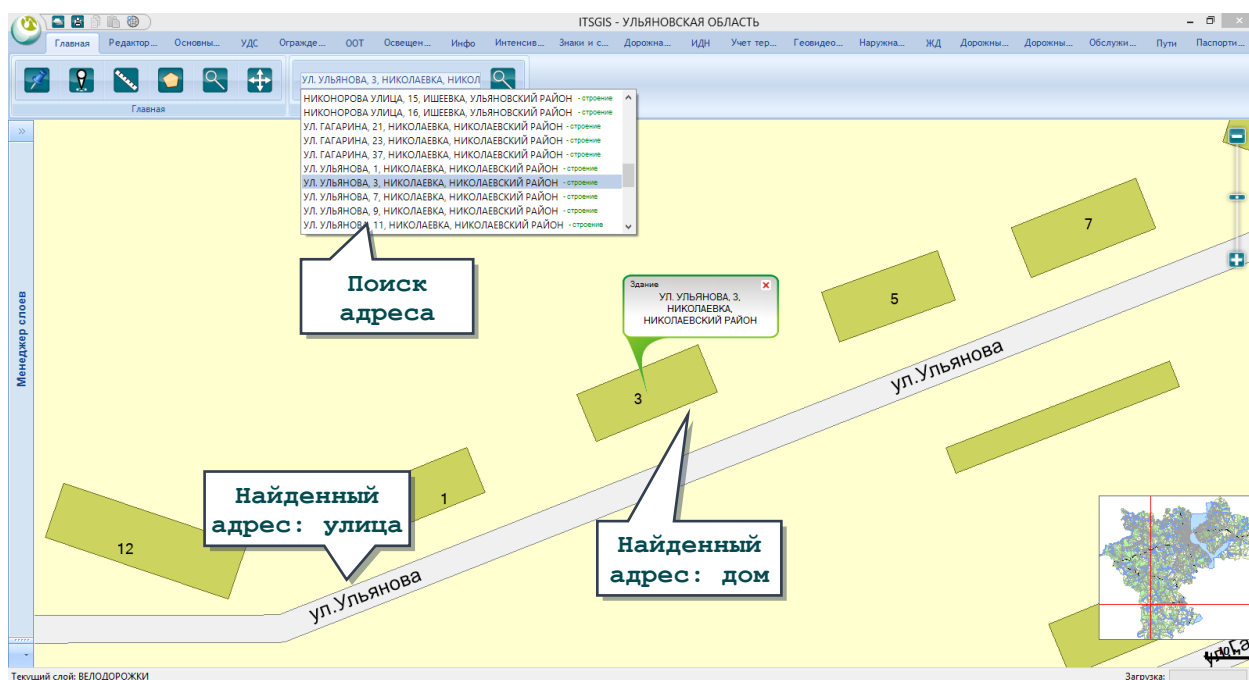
ITSGIS - УЛЬЯНОВСКАЯ ОБЛАСТЬ

Главная Редактор... Основны... УДС Огражде... ООТ Освещен... Инфо Интенсив... Знаки и с... Дорожна... ИДН Учет тер... Геовидео... Наружна... ЖД Дорожны... Дорожны... Обслужи... Пути Паспорти...

Главная

УЛ. УЛЬЯНОВА, 3, НИКОЛАЕВКА, НИКОЛ

НИКОНОРОВА УЛИЦА, 15, ИШЕЕВКА, УЛЬЯНОВСКИЙ РАЙОН - строение
НИКОНОРОВА УЛИЦА, 16, ИШЕЕВКА, УЛЬЯНОВСКИЙ РАЙОН - строение
УЛ. ГАГАРИНА, 21, НИКОЛАЕВКА, НИКОЛАЕВСКИЙ РАЙОН - строение
УЛ. ГАГАРИНА, 23, НИКОЛАЕВКА, НИКОЛАЕВСКИЙ РАЙОН - строение
УЛ. ГАГАРИНА, 37, НИКОЛАЕВКА, НИКОЛАЕВСКИЙ РАЙОН - строение
УЛ. УЛЬЯНОВА, 1, НИКОЛАЕВКА, НИКОЛАЕВСКИЙ РАЙОН - строение
УЛ. УЛЬЯНОВА, 3, НИКОЛАЕВКА, НИКОЛАЕВСКИЙ РАЙОН - строение
УЛ. УЛЬЯНОВА, 7, НИКОЛАЕВКА, НИКОЛАЕВСКИЙ РАЙОН - строение
УЛ. УЛЬЯНОВА, 9, НИКОЛАЕВКА, НИКОЛАЕВСКИЙ РАЙОН - строение
УЛ. УЛЬЯНОВА, 11, НИКОЛАЕВКА, НИКОЛАЕВСКИЙ РАЙОН - строение

Поиск адреса

Менеджер слоев

Здание
УЛ. УЛЬЯНОВА, 3, НИКОЛАЕВКА, НИКОЛАЕВСКИЙ РАЙОН

7
5
3
1
12

ул.Ульянова

Найденный адрес: улица

Найденный адрес: дом

ул.Ульянова

ул.Га

Текущий слой: ВЕЛОДОРОЖКИ

Загрузка: